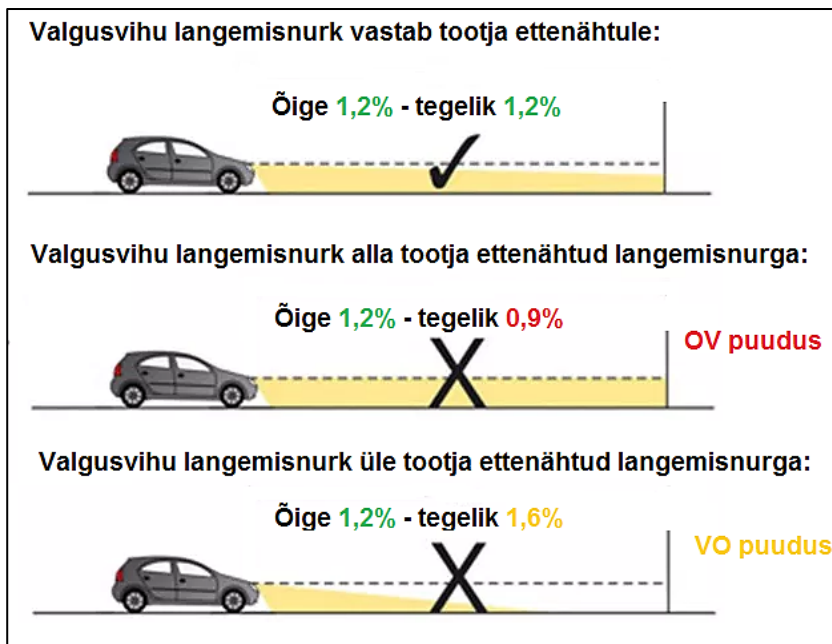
Valgusvihu langemisnurk vastab tootja ettenähtule:

Õige 1,2% - tegelik 1,2%

Valgusvihu langemisnurk alla tootja ettenähtud langemisnurga:

Õige 1,2% - tegelik 0,9%

OV puudus

Valgusvihu langemisnurk üle tootja ettenähtud langemisnurga:

Õige 1,2% - tegelik 1,6%

VO puudus